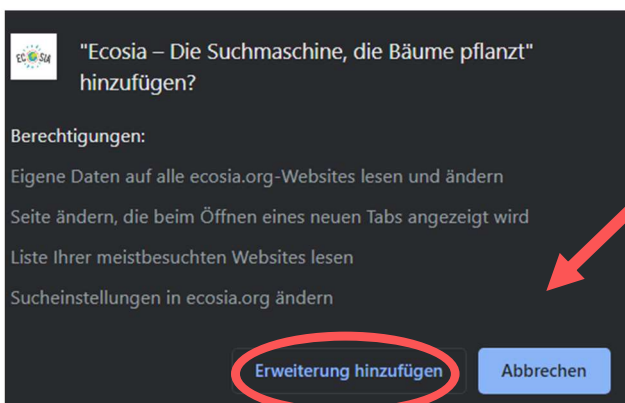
ECOSIA

"Ecosia – Die Suchmaschine, die Bäume pflanzt" hinzufügen?

Berechtigungen:

Eigene Daten auf alle ecosia.org-Websites lesen und ändern

Seite ändern, die beim Öffnen eines neuen Tabs angezeigt wird

Liste Ihrer meistbesuchten Websites lesen

Sucheinstellungen in ecosia.org ändern

Erweiterung hinzufügen

Abbrechen